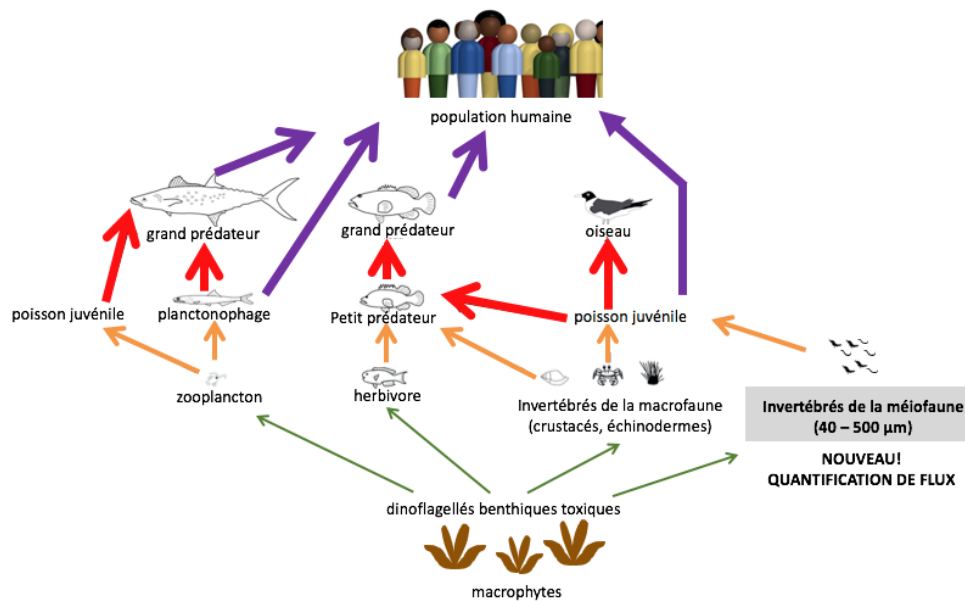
population humaine

grand prédateur

grand prédateur

oiseau

poisson juvénile

planctonophage

Petit prédateur

poisson juvénile

zooplancton

herbivore

Invertébrés de la macrofaune (crustacés, échinodermes)

Invertébrés de la méiofaune (40 – 500 µm)

NOUVEAU! QUANTIFICATION DE FLUX

dinoflagellés benthiques toxiques

macrophytes